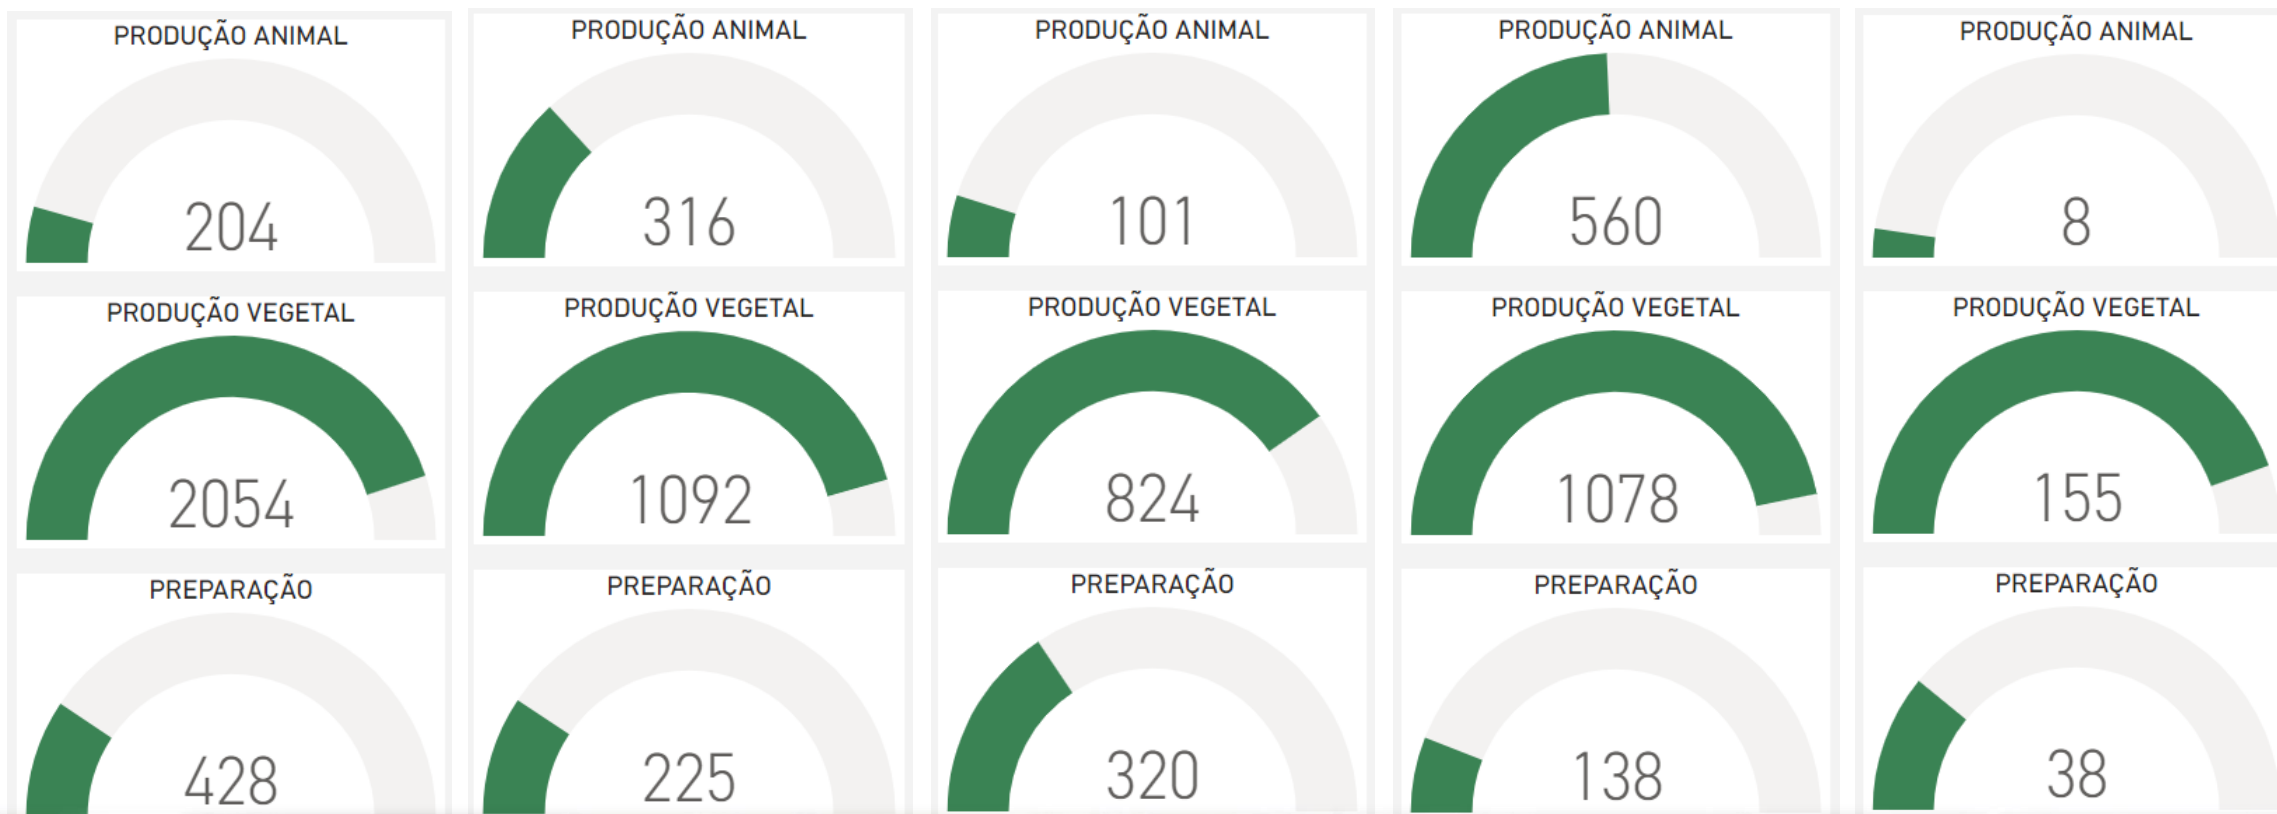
PRODUÇÃO ANIMAL
204

PRODUÇÃO ANIMAL
316

PRODUÇÃO ANIMAL
101

PRODUÇÃO ANIMAL
560

PRODUÇÃO ANIMAL
8

PRODUÇÃO VEGETAL
2054

PRODUÇÃO VEGETAL
1092

PRODUÇÃO VEGETAL
824

PRODUÇÃO VEGETAL
1078

PRODUÇÃO VEGETAL
155

PREPARAÇÃO
428

PREPARAÇÃO
225

PREPARAÇÃO
320

PREPARAÇÃO
138

PREPARAÇÃO
38